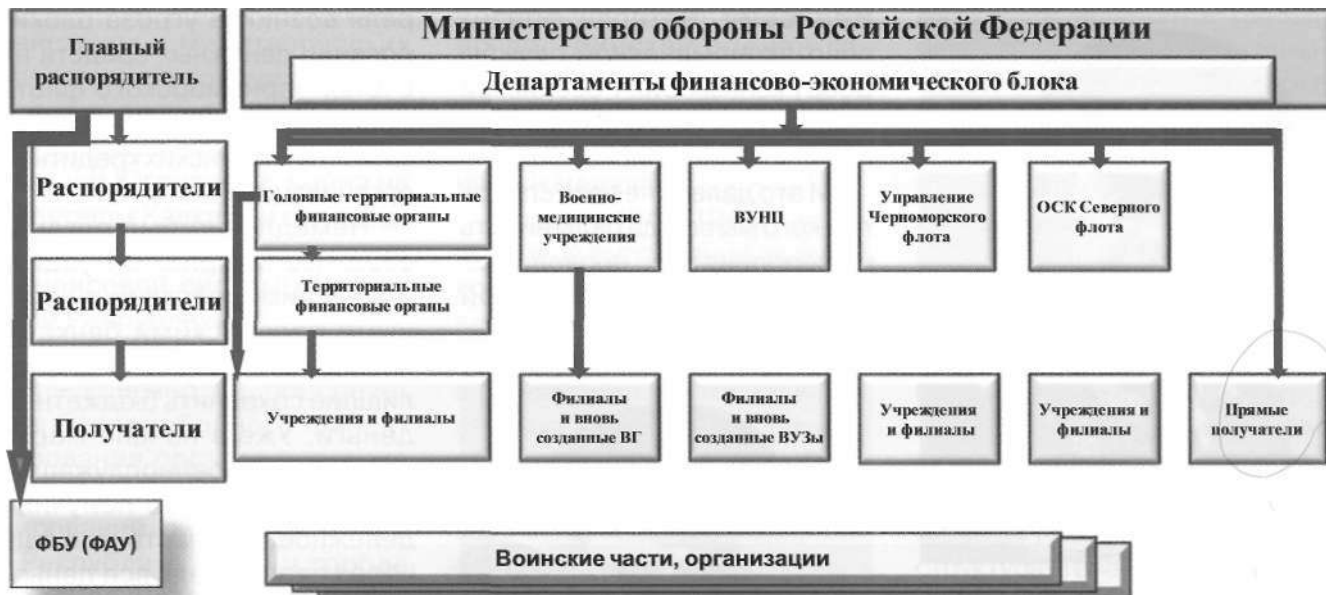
Главный распорядитель

Министерство обороны Российской Федерации

Департаменты финансово-экономического блока

Распорядители

Распорядители

Получатели

ФБУ (ФАУ)

Головные территориальные финансовые органы

Территориальные финансовые органы

Учреждения и филиалы

Военно-медицинские учреждения

Филиалы и вновь созданные ВГ

ВУНЦ

Филиалы и вновь созданные ВУЗы

Управление Черноморского флота

Учреждения и филиалы

ОСК Северного флота

Учреждения и филиалы

Прямые получатели

Воинские части, организации